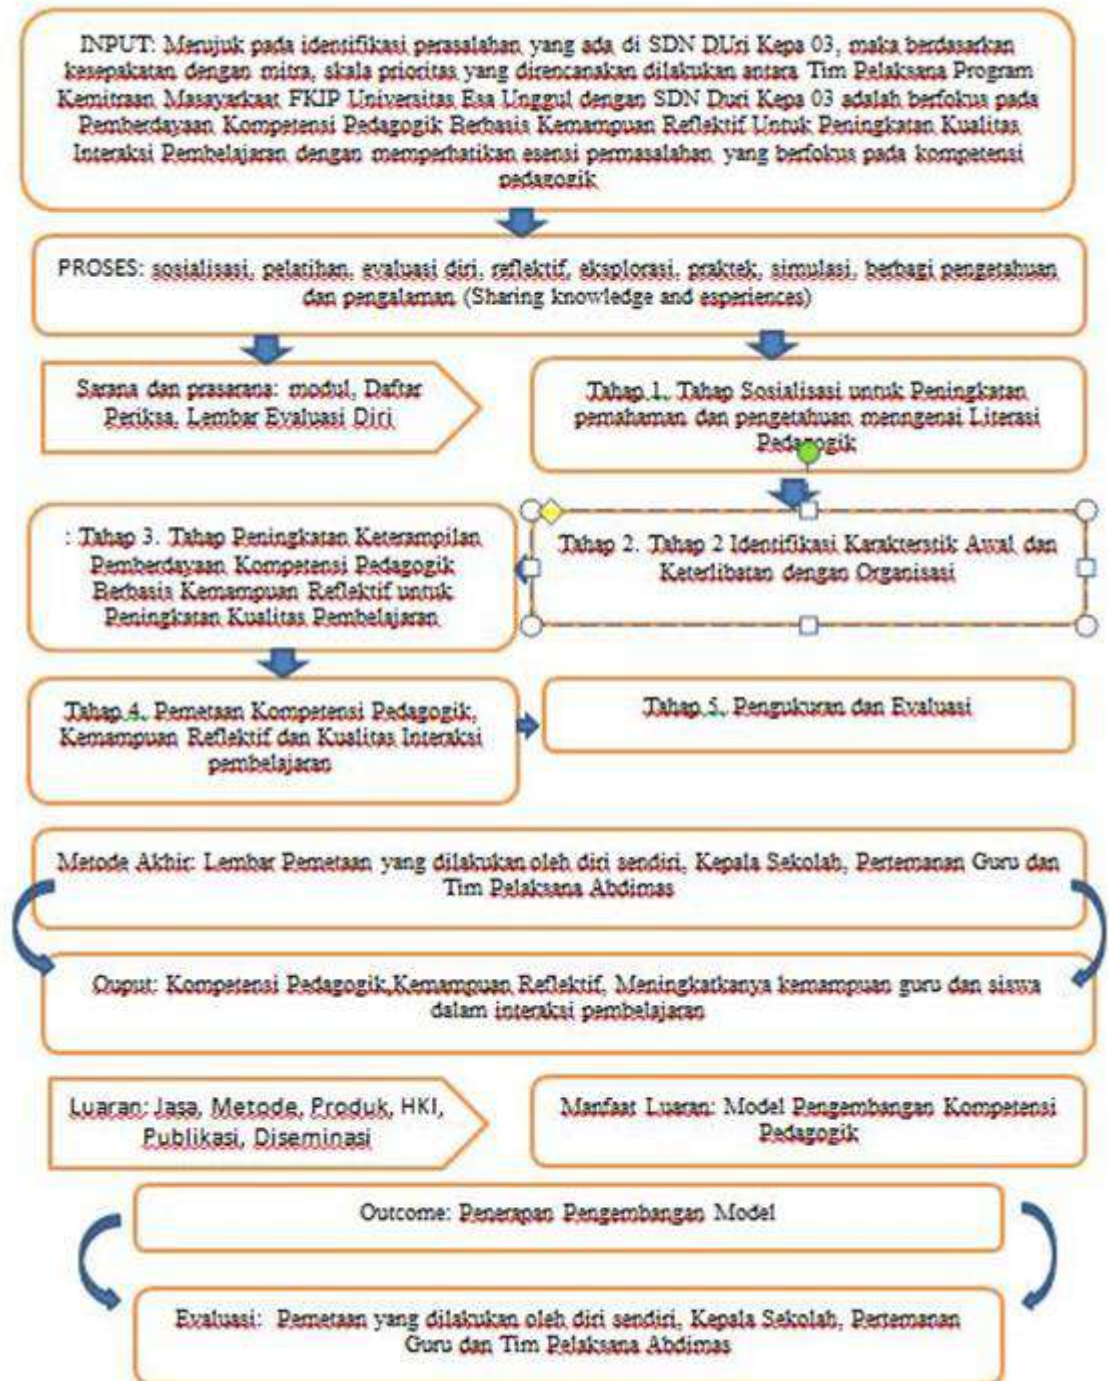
INPUT: Merujuk pada identifikasi perasalahan yang ada di SDN DUri Kepa 03, maka berdasarkan kesepakatan dengan mitra, skala prioritas yang direncanakan dilakukan antara Tim Pelaksana Program Kemitraan Masyarkaat FKIP Universitas Esa Unggul dengan SDN Duri Kepa 03 adalah berfokus pada Pemberdayaan Kompetensi Pedagogik Berbasis Kemampuan Reflektif Untuk Peningkatan Kualitas Interaksi Pembelajaran dengan memperhatikan esensi permasalahan yang berfokus pada kompetensi pedagogik

PROSES: sosialisasi, pelatihan, evaluasi diri, reflektif, eksplorasi, praktek, simulasi, berbagi pengetahuan dan pengalaman (Sharing knowledge and esperiences)

Sarana dan prasarana: modul, Daftar Periksa, Lembar Evaluasi Diri

Tahap 1. Tahap Sosialisasi untuk Peningkatan pemahaman dan pengetahuan menngenai Literasi Pedagogik

: Tahap 3. Tahap Peningkatan Keterampilan Pemberdayaan Kompetensi Pedagogik Berbasis Kemampuan Reflektif untuk Peningkatan Kualitas Pembelajaran

Tahap 2. Tahap 2 Identifikasi Karakteristik Awal dan Keterlibatan dengan Organisasi

Tahap 4. Pemetaan Kompetensi Pedagogik, Kemampuan Reflektif dan Kualitas Interaksi pembelajaran

Tahap 5. Pengukuran dan Evaluasi

Metode Akhir: Lembar Pemetaan yang dilakukan oleh diri sendiri, Kepala Sekolah, Pertemanan Guru dan Tim Pelaksana Abdimas

Oupit: Kompetensi Pedagogik,Kemampuan Reflektif, Meningkatkanya kemampuan guru dan siswa dalam interaksi pembelajaran

Luaran: Jasa, Metode, Produk, HKI, Publikasi, Diseminasi

Manfaat Luaran: Model Pengembangan Kompetensi Pedagogik

Outcome: Penerapan Pengembangan Model

Evaluasi: Pemetaan yang dilakukan oleh diri sendiri, Kepala Sekolah, Pertemanan Guru dan Tim Pelaksana Abdimas